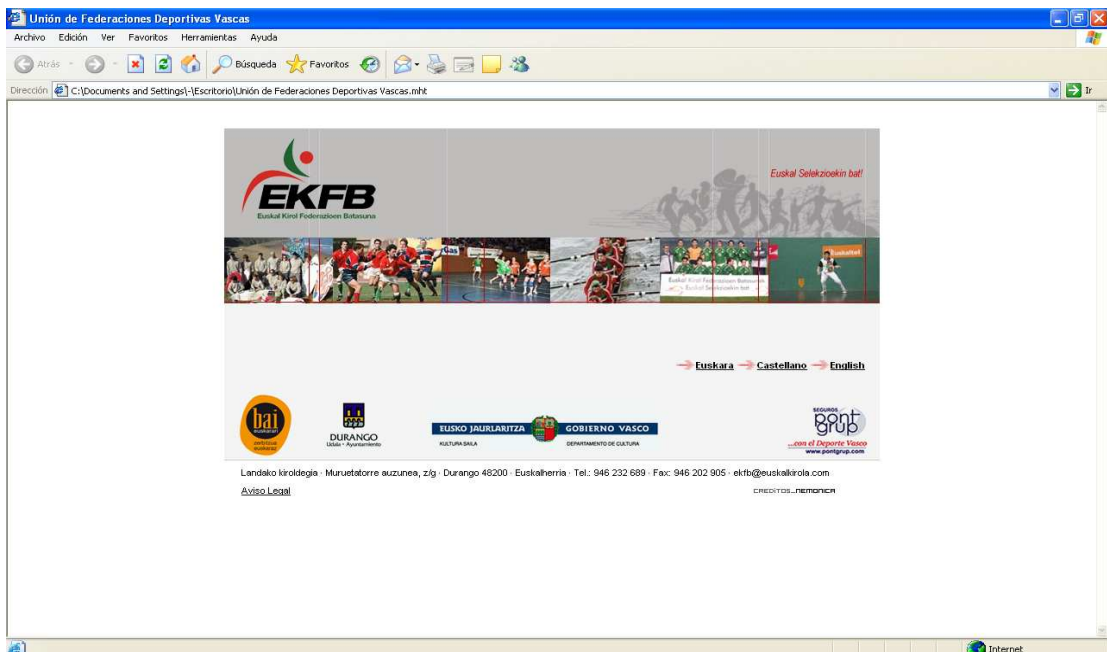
Unión de Federaciones Deportivas Vascas

Archivo Edición Ver Favoritos Herramientas Ayuda

Atrás Búsqueda Favoritos

Dirección C:\Documents and Settings\-\Escritorio\Unión de Federaciones Deportivas Vascas.mht Ir

EKFB
Euskal Kirol Federazioen Batasuna

Euskal Selekzioekin bat!

Euskara Castellano English

bai euskarari

DURANGO
Udala · Ayuntamiento

EUSKO JAURLARITZA
KULTURA SAILA

GOBIERNO VASCO
DEPARTAMENTO DE CULTURA

SEGUROS
pont grup
...con el Deporte Vasco
www.pontgrup.com

Landako kiroldegia · Muruetatorre auzunea, z/g · Durango 48200 · Euskalherria · Tel.: 946 232 689 · Fax: 946 202 905 · ekfb@euskalkirola.com

Aviso Legal

CREDITOS_NEMONICA

Internet